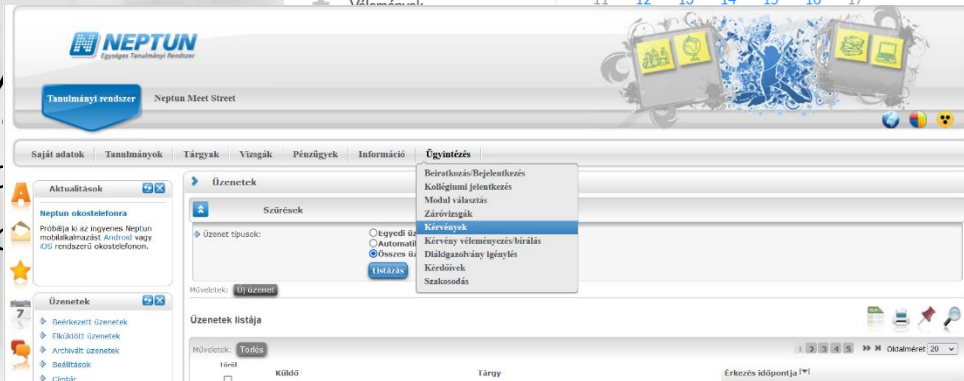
Vélemények
11 12 13 14 15 16 17

NEPTUN
Egységes Tanulmányi Rendszer

Tanulmányi rendszer
Neptun Meet Street

Saját adatok | Tanulmányok | Tárgyak | Vizsgák | Pénzügyek | Információ | Ügyintézés

Beiratkozás/Bejelentkezés
Kollégiumi jelentkezés
Modul választás
Záróvizsgák
Kérvények
Kérvény véleményezés/bírálás
Diákigazolvány igénylés
Kérdőívek
Szakosodás

Aktualitások
Neptun okostelefonra
Próbálja ki az ingyenes Neptun mobilalkalmazást Android vagy iOS rendszerű okostelefonon.

Üzenetek
Beérkezett üzenetek
Elküldött üzenetek
Archivált üzenetek
Beállítások
Címtár

Üzenetek
Szűrések
Üzenet típusok:
Egyedi üz
Automati
Összes ü
Listázás
Műveletek: Új üzenet

Üzenetek listája
Műveletek: Törlés
1 2 3 4 5 Oldalméret 20
Töröl
Küldő
Tárgy
Érkezés időpontja